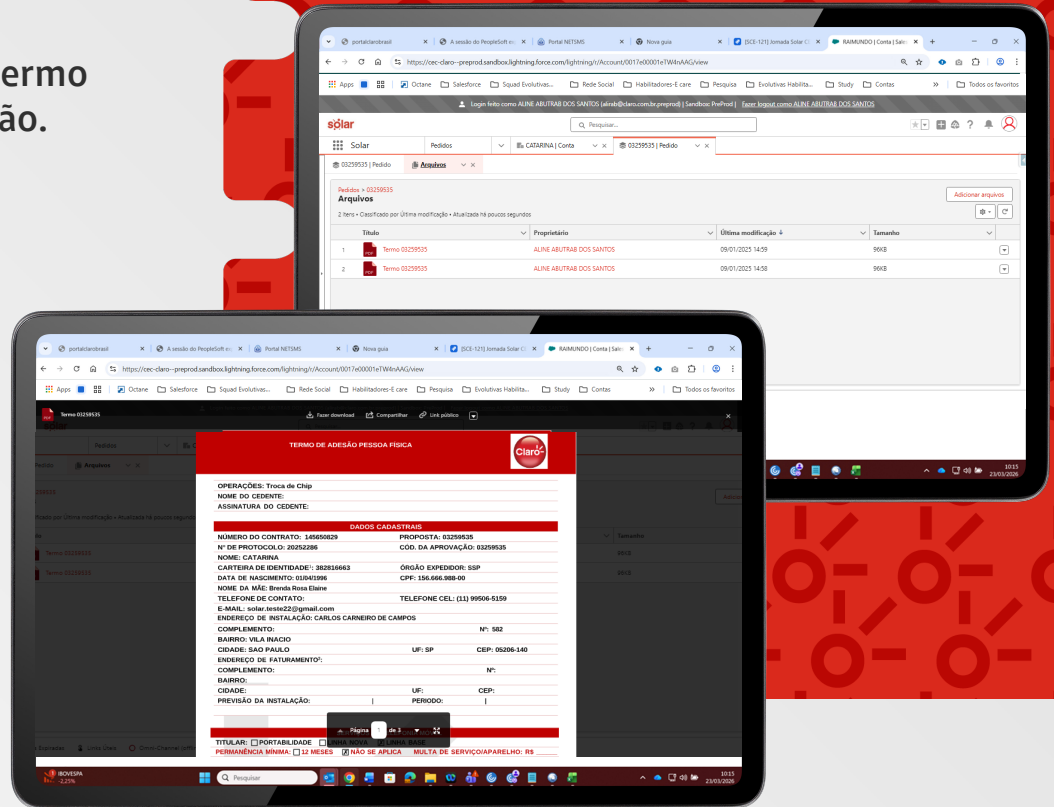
ermo
ão.

portalclarobrasil | A sessão do PeopleSoft ex | Portal NETSMS | Nova guia | [SCE-121] Jornada Solar C | RAIMUNDO | Conta | Sales
https://cec-claro--preprod.sandbox.lightning.force.com/lightning/r/Account/0017e00001eTW4nAAG/view
Apps | Octane | Salesforce | Squad Evolutivas... | Rede Social | Habilitadores-E care | Pesquisa | Evolutivas Habilita... | Study | Contas | Todos os favoritos
Login feito como ALINE ABUTRAB DOS SANTOS (akrab@claro.com.br.preprod) | Sandbox: PreProd | Fazer logout como ALINE ABUTRAB DOS SANTOS
sǒlar
Pesquisar...
Solar | Pedidos | CATARINA | Conta | 03259535 | Pedido
03259535 | Pedido | Arquivos
Pedidos > 03259535
Arquivos
Adicionar arquivos
2 itens • Classificado por Última modificação • Atualizada há poucos segundos

| | Título | Proprietário | Última modificação | Tamanho |
|---|---|---|---|---|
| 1 | Termo 03259535 | ALINE ABUTRAB DOS SANTOS | 09/01/2025 14:59 | 96KB |
| 2 | Termo 03259535 | ALINE ABUTRAB DOS SANTOS | 09/01/2025 14:58 | 96KB |

10:15
23/03/2026

portalclarobrasil | A sessão do PeopleSoft ex | Portal NETSMS | Nova guia | [SCE-121] Jornada Solar C | RAIMUNDO | Conta | Sales
https://cec-claro--preprod.sandbox.lightning.force.com/lightning/r/Account/0017e00001eTW4nAAG/view
Apps | Octane | Salesforce | Squad Evolutivas... | Rede Social | Habilitadores-E care | Pesquisa | Evolutivas Habilita... | Study | Contas | Todos os favoritos
Termo 03259535
Fazer download | Compartilhar | Link público

TERMO DE ADESÃO PESSOA FÍSICA
Claro

OPERAÇÕES: Troca de Chip
NOME DO CEDENTE:
ASSINATURA DO CEDENTE:

DADOS CADASTRAIS
NÚMERO DO CONTRATO: 145650829 PROPOSTA: 03259535
Nº DE PROTOCOLO: 20252286 CÓD. DA APROVAÇÃO: 03259535
NOME: CATARINA
CARTEIRA DE IDENTIDADE¹: 382816663 ÓRGÃO EXPEDIDOR: SSP
DATA DE NASCIMENTO: 01/04/1996 CPF: 156.666.988-00
NOME DA MÃE: Brenda Rosa Elaine
TELEFONE DE CONTATO: TELEFONE CEL: (11) 99506-5159
E-MAIL: solar.teste22@gmail.com
ENDEREÇO DE INSTALAÇÃO: CARLOS CARNEIRO DE CAMPOS
COMPLEMENTO: Nº: 582
BAIRRO: VILA INACIO
CIDADE: SAO PAULO UF: SP CEP: 05206-140
ENDEREÇO DE FATURAMENTO²:
COMPLEMENTO: Nº:
BAIRRO:
CIDADE: UF: CEP:
PREVISÃO DA INSTALAÇÃO: | PERÍODO: |

Página 1 de 3

TITULAR: ☐ PORTABILIDADE ☐ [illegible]
PERMANÊNCIA MÍNIMA: ☐ 12 MESES ☒ NÃO SE APLICA MULTA DE SERVIÇO/APARELHO: R$

IBOVESPA -2,25%
Pesquisar
10:15
23/03/2026